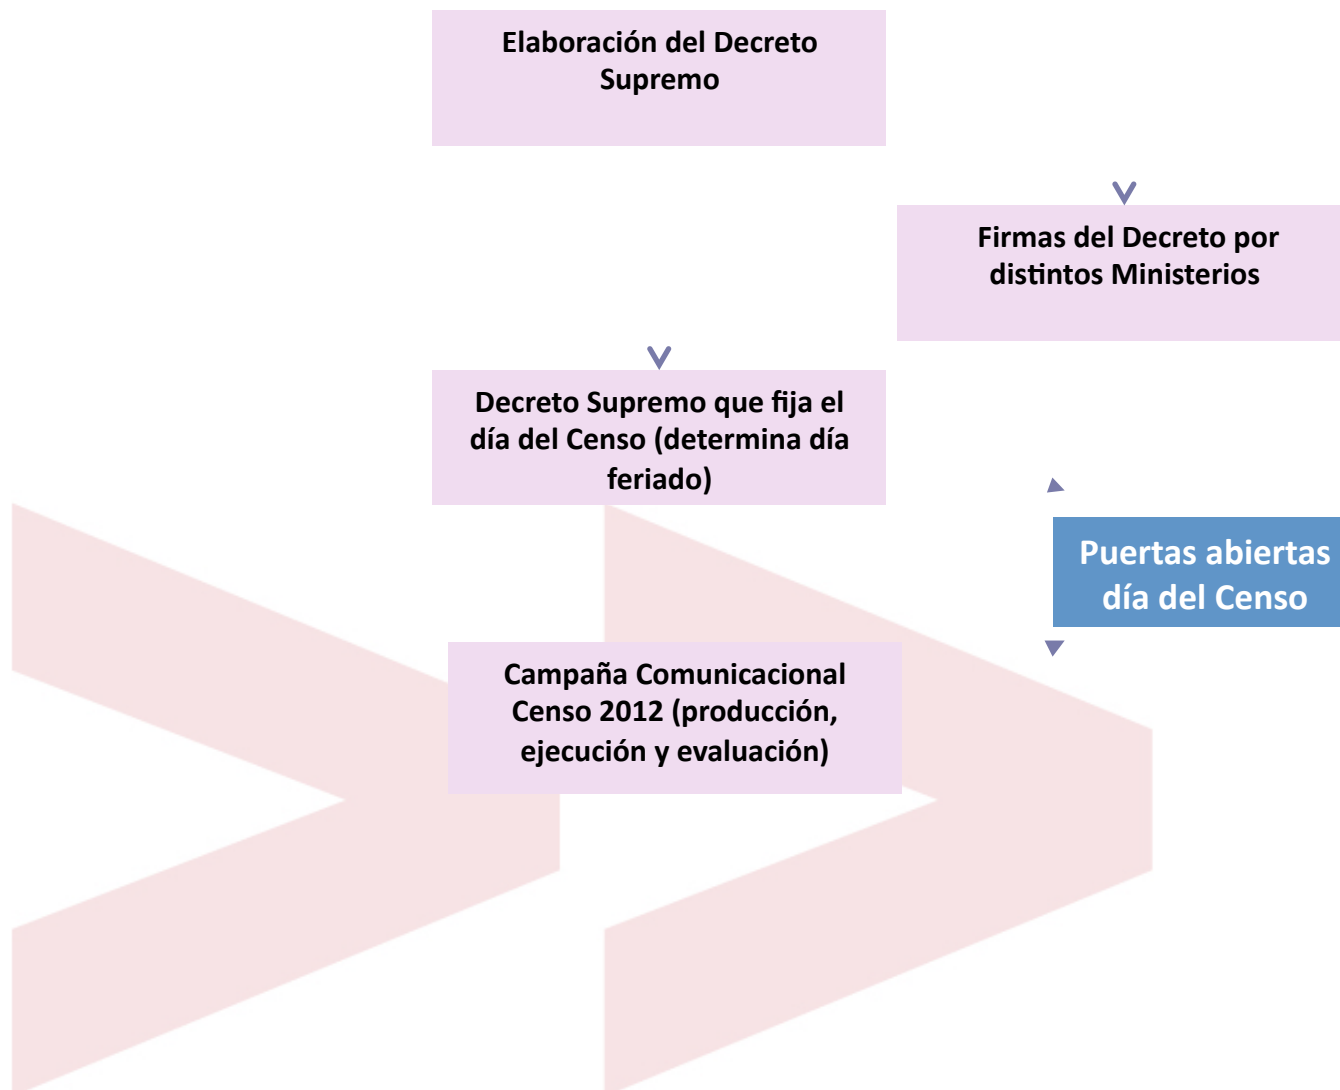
Elaboración del Decreto Supremo

Firmas del Decreto por distintos Ministerios

Decreto Supremo que fija el día del Censo (determina día feriado)

Puertas abiertas día del Censo

Campaña Comunicacional Censo 2012 (producción, ejecución y evaluación)